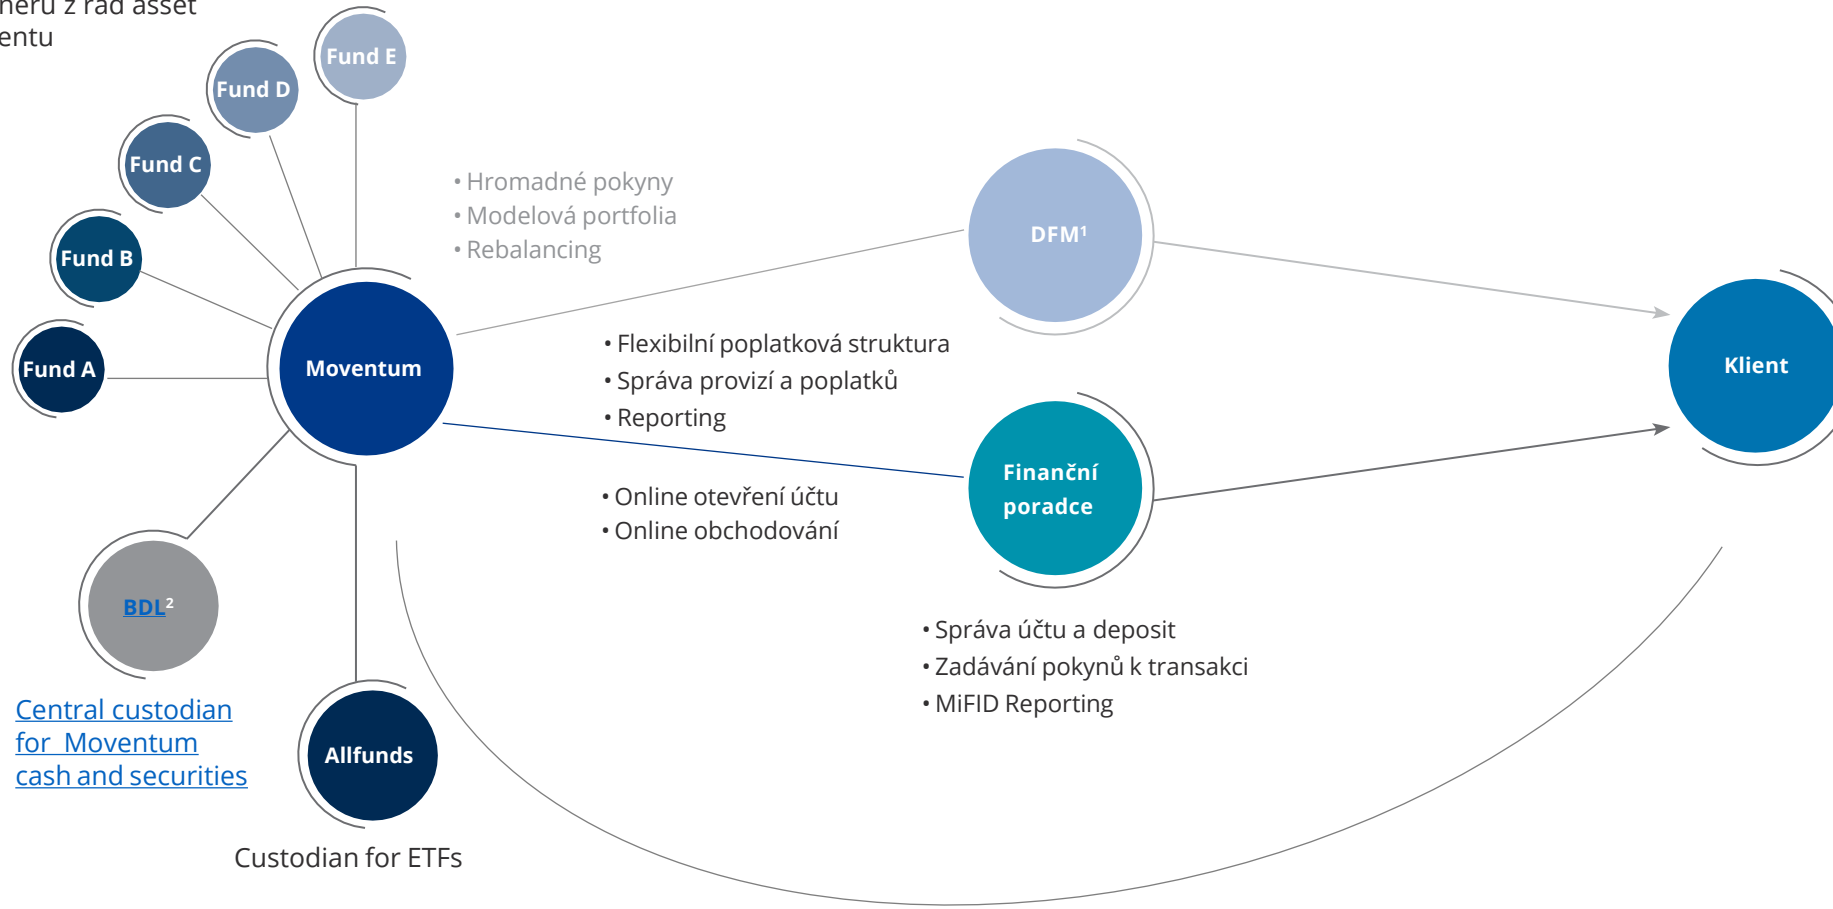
neru z řad asset
entu

Fund E
Fund D
Fund C
Fund B
Fund A
Moventum

• Hromadné pokyny
• Modelová portfolia
• Rebalancing

DFM¹

• Flexibilní poplatková struktura
• Správa provizí a poplatků
• Reporting

Klient

Finanční poradce

• Online otevření účtu
• Online obchodování

BDL²

Central custodian for Moventum cash and securities

• Správa účtu a deposit
• Zadávání pokynů k transakci
• MiFID Reporting

Allfunds

Custodian for ETFs